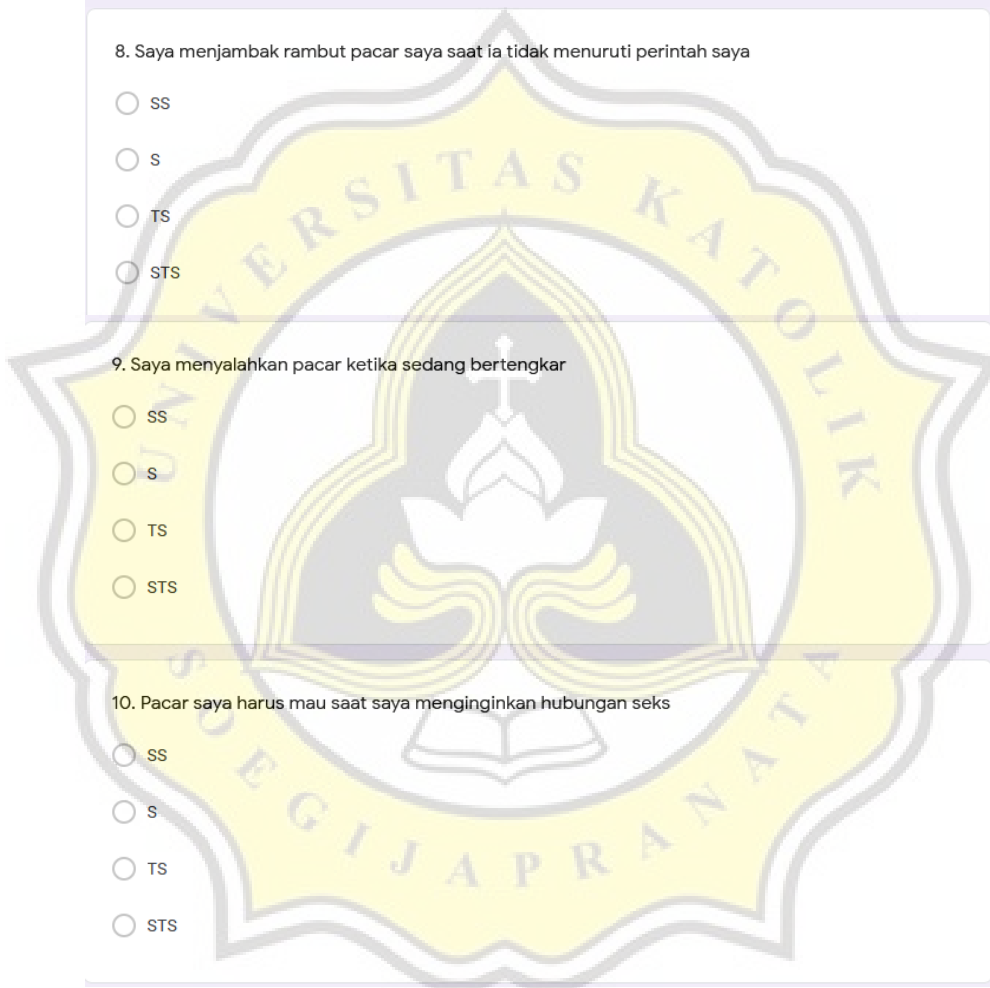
8. Saya menjambak rambut pacar saya saat ia tidak menuruti perintah saya

SS

S

TS

STS

9. Saya menyalahkan pacar ketika sedang bertengkar

SS

S

TS

STS

10. Pacar saya harus mau saat saya menginginkan hubungan seks

SS

S

TS

STS

UNIVERSITAS KATOLIK SOEGIJAPRANATA